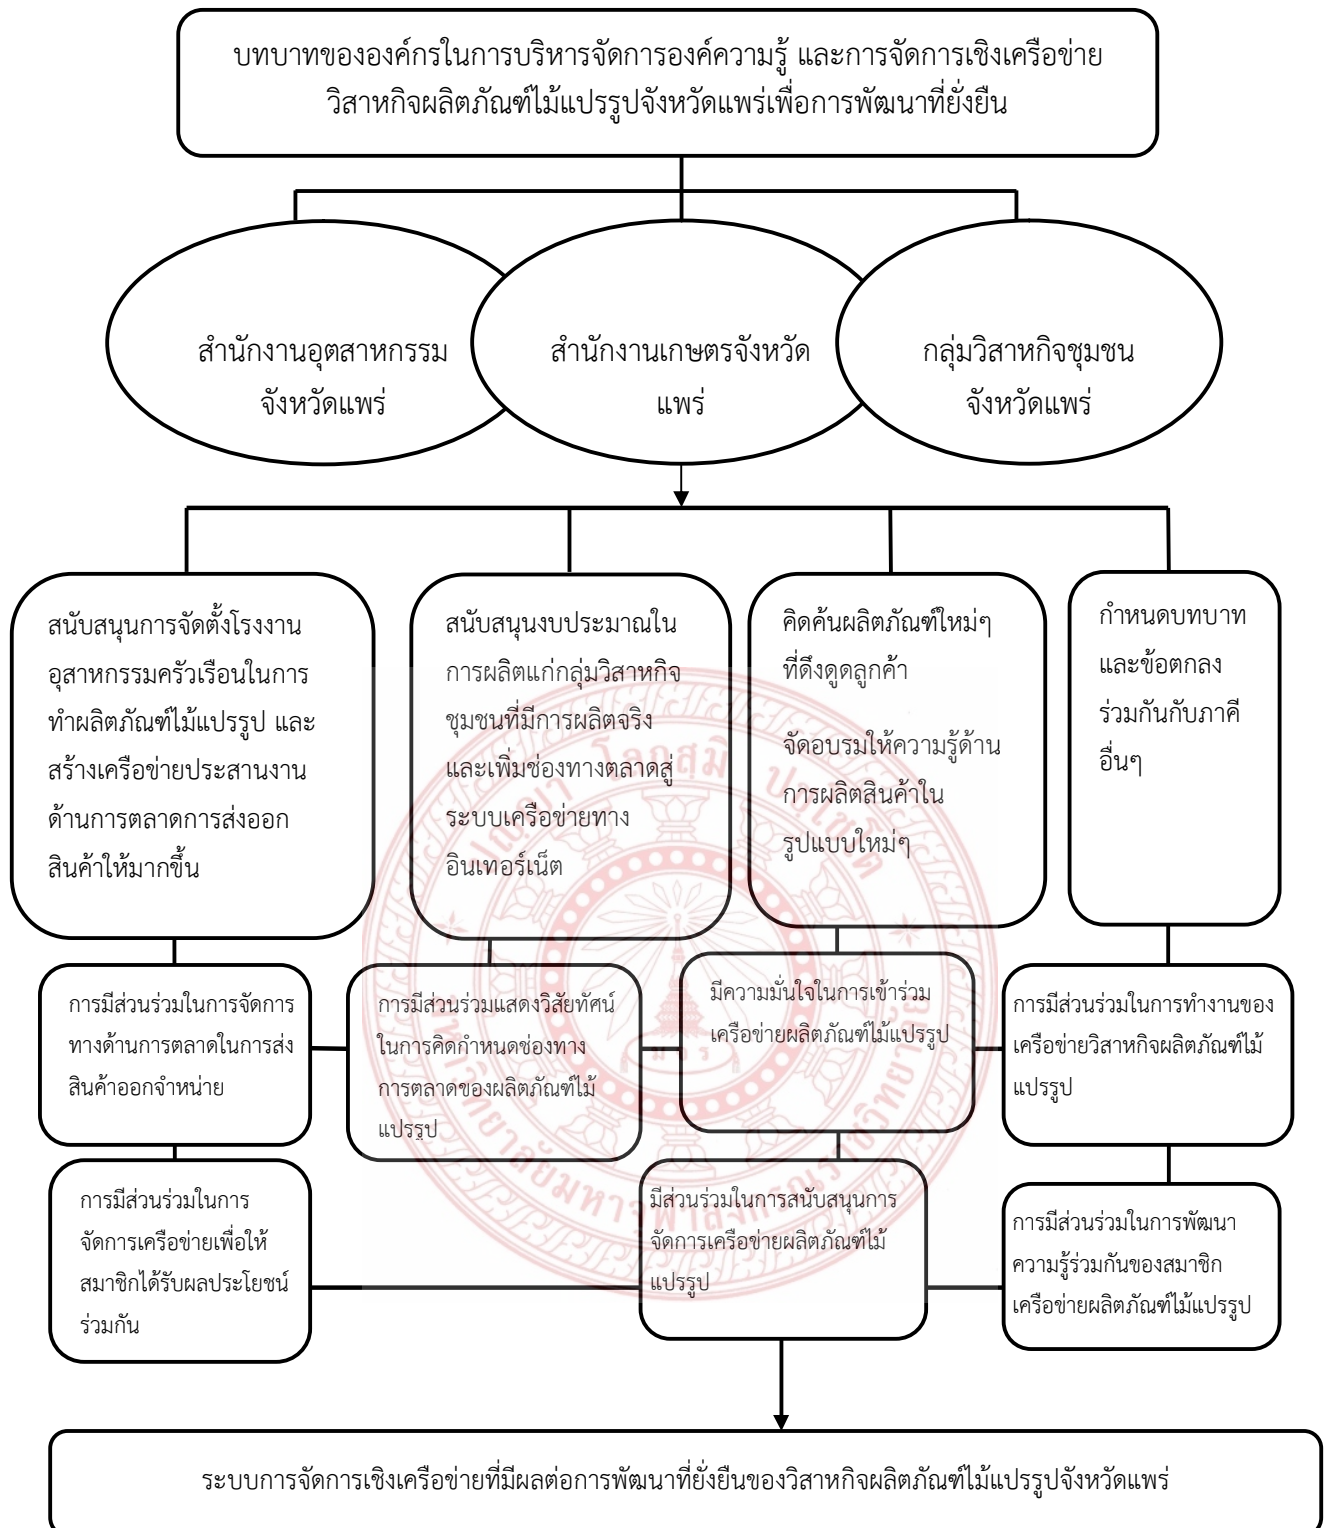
บทบาทขององค์กรในการบริหารจัดการองค์ความรู้ และการจัดการเชิงเครือข่าย วิสาหกิจผลิตภัณฑ์ไม้แปรรูปจังหวัดแพร่เพื่อการพัฒนาที่ยั่งยืน

สำนักงานอุตสาหกรรม จังหวัดแพร่

สำนักงานเกษตรจังหวัด แพร่

กลุ่มวิสาหกิจชุมชน จังหวัดแพร่

สนับสนุนการจัดตั้งโรงงานอุสาหกรรมครัวเรือนในการทำผลิตภัณฑ์ไม้แปรรูป และสร้างเครือข่ายประสานงานด้านการตลาดการส่งออกสินค้าให้มากขึ้น

สนับสนุนงบประมาณในการผลิตแก่กลุ่มวิสาหกิจชุมชนที่มีการผลิตจริง และเพิ่มช่องทางตลาดสู่ระบบเครือข่ายทางอินเทอร์เน็ต

คิดค้นผลิตภัณฑ์ใหม่ๆ ที่ดึงดูดลูกค้า

จัดอบรมให้ความรู้ด้านการผลิตสินค้าในรูปแบบใหม่ๆ

กำหนดบทบาท และข้อตกลงร่วมกันกับภาคีอื่นๆ

การมีส่วนร่วมในการจัดการทางด้านการตลาดในการส่งสินค้าออกจำหน่าย

การมีส่วนร่วมแสดงวิสัยทัศน์ในการคิดกำหนดช่องทางการตลาดของผลิตภัณฑ์ไม้แปรรูป

มีความมั่นใจในการเข้าร่วมเครือข่ายผลิตภัณฑ์ไม้แปรรูป

การมีส่วนร่วมในการทำงานของเครือข่ายวิสาหกิจผลิตภัณฑ์ไม้แปรรูป

การมีส่วนร่วมในการจัดการเครือข่ายเพื่อให้สมาชิกได้รับผลประโยชน์ร่วมกัน

มีส่วนร่วมในการสนับสนุนการจัดการเครือข่ายผลิตภัณฑ์ไม้แปรรูป

การมีส่วนร่วมในการพัฒนาความรู้ร่วมกันของสมาชิกเครือข่ายผลิตภัณฑ์ไม้แปรรูป

ระบบการจัดการเชิงเครือข่ายที่มีผลต่อการพัฒนาที่ยั่งยืนของวิสาหกิจผลิตภัณฑ์ไม้แปรรูปจังหวัดแพร่